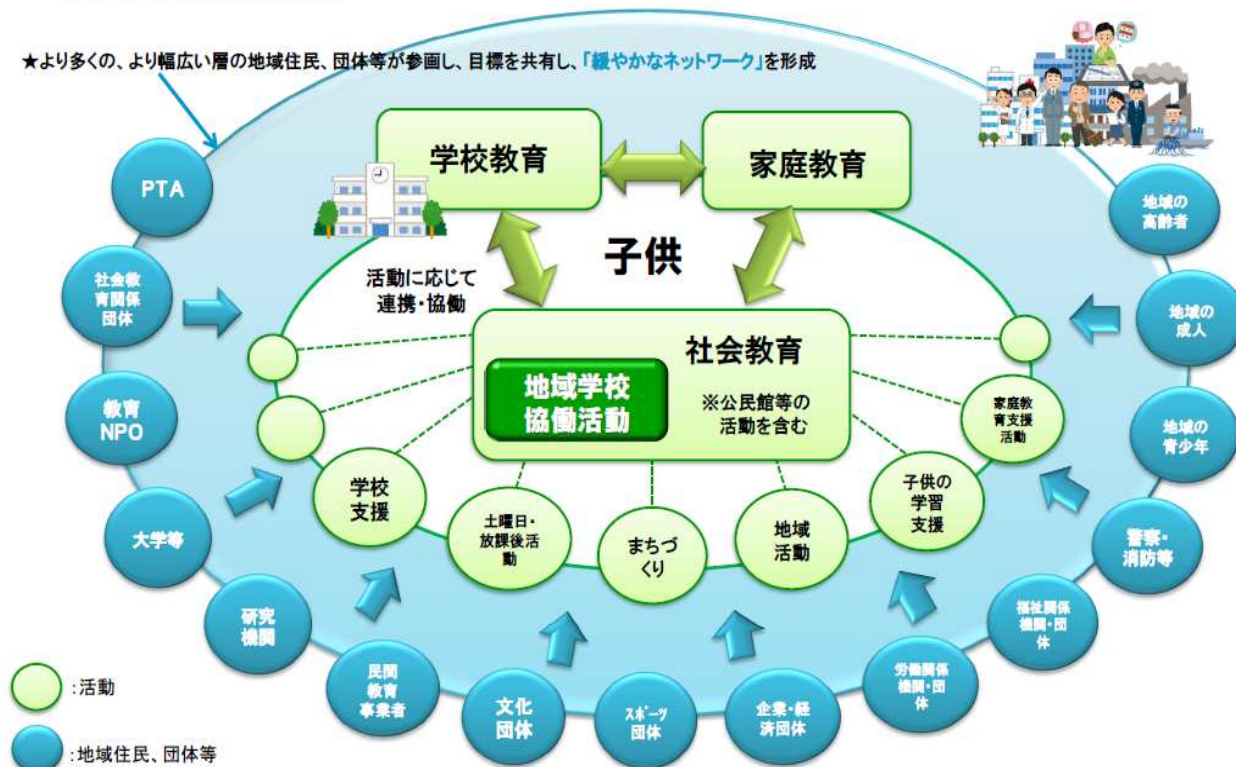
★より多くの、より幅広い層の地域住民、団体等が参画し、目標を共有し、「緩やかなネットワーク」を形成

学校教育

家庭教育

子供

活動に応じて連携・協働

社会教育

地域学校協働活動

※公民館等の活動を含む

学校支援

土曜日・放課後活動

まちづくり

地域活動

子供の学習支援

家庭教育支援活動

PTA

社会教育関係団体

教育NPO

大学等

研究機関

民間教育事業者

文化団体

スポーツ団体

企業・経済団体

労働関係機関・団体

福祉関係機関・団体

警察・消防等

地域の青少年

地域の成人

地域の高齢者

:活動

:地域住民、団体等